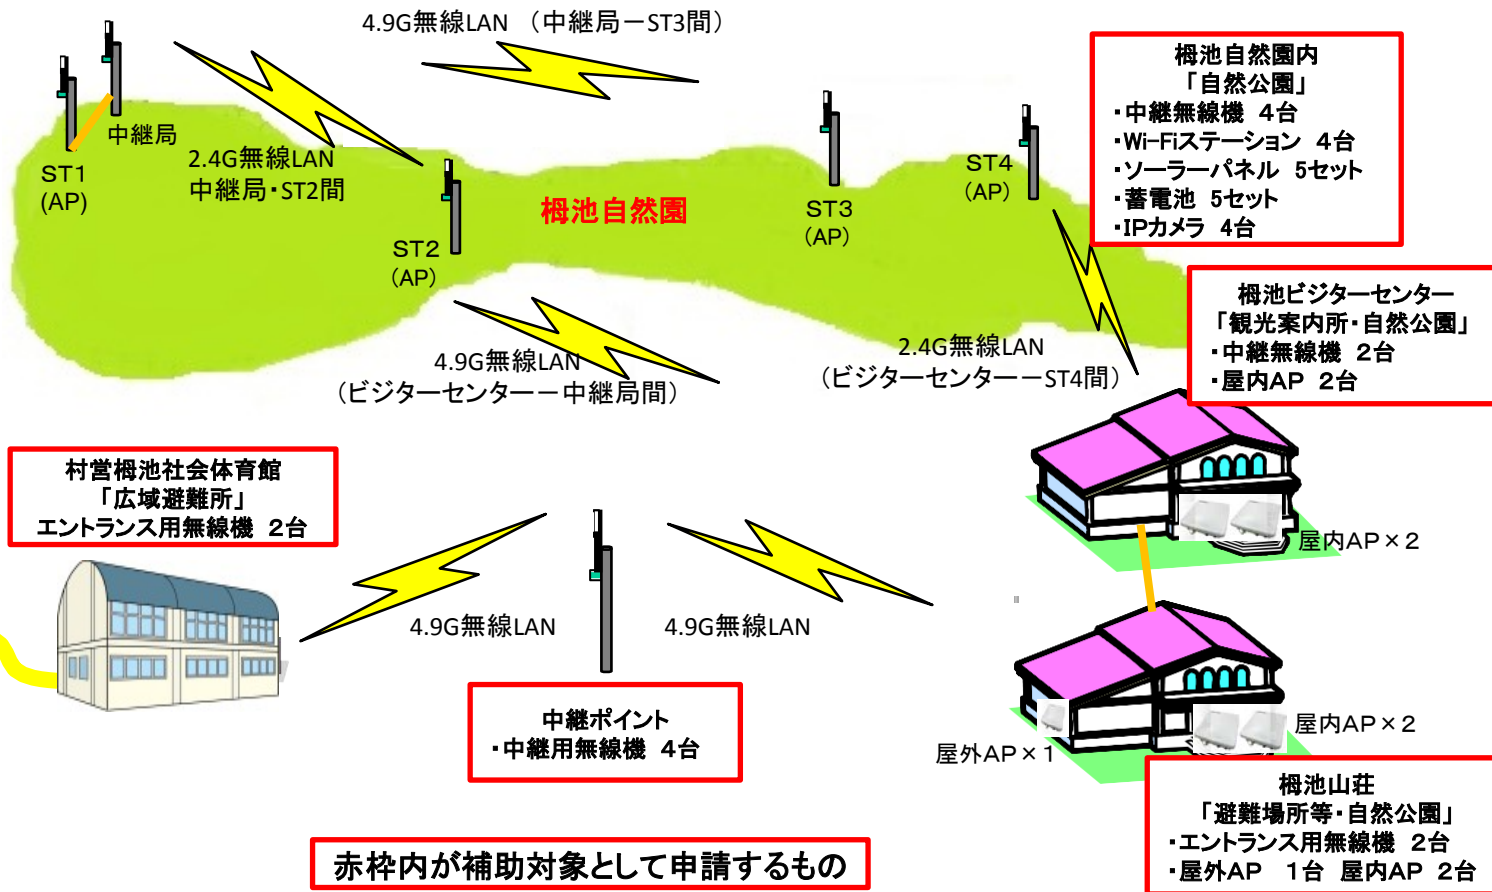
4.9G無線LAN （中継局ーST3間）

ST1
(AP)

中継局

2.4G無線LAN
中継局・ST2間

ST2
（AP）

梅池自然園

ST3
（AP）

ST4
（AP）

梅池自然園内
「自然公園」
・中継無線機 4台
・Wi-Fiステーション 4台
・ソーラーパネル 5セット
・蓄電池 5セット
・IPカメラ 4台

梅池ビジターセンター
「観光案内所・自然公園」
・中継無線機 2台
・屋内AP 2台

4.9G無線LAN
（ビジターセンターー中継局間）

2.4G無線LAN
（ビジターセンターーST4間）

村営梅池社会体育館
「広域避難所」
エントランス用無線機 2台

4.9G無線LAN

4.9G無線LAN

屋内AP×2

中継ポイント
・中継用無線機 4台

屋外AP×1

屋内AP×2

梅池山荘
「避難場所等・自然公園」
・エントランス用無線機 2台
・屋外AP 1台 屋内AP 2台

赤枠内が補助対象として申請するもの